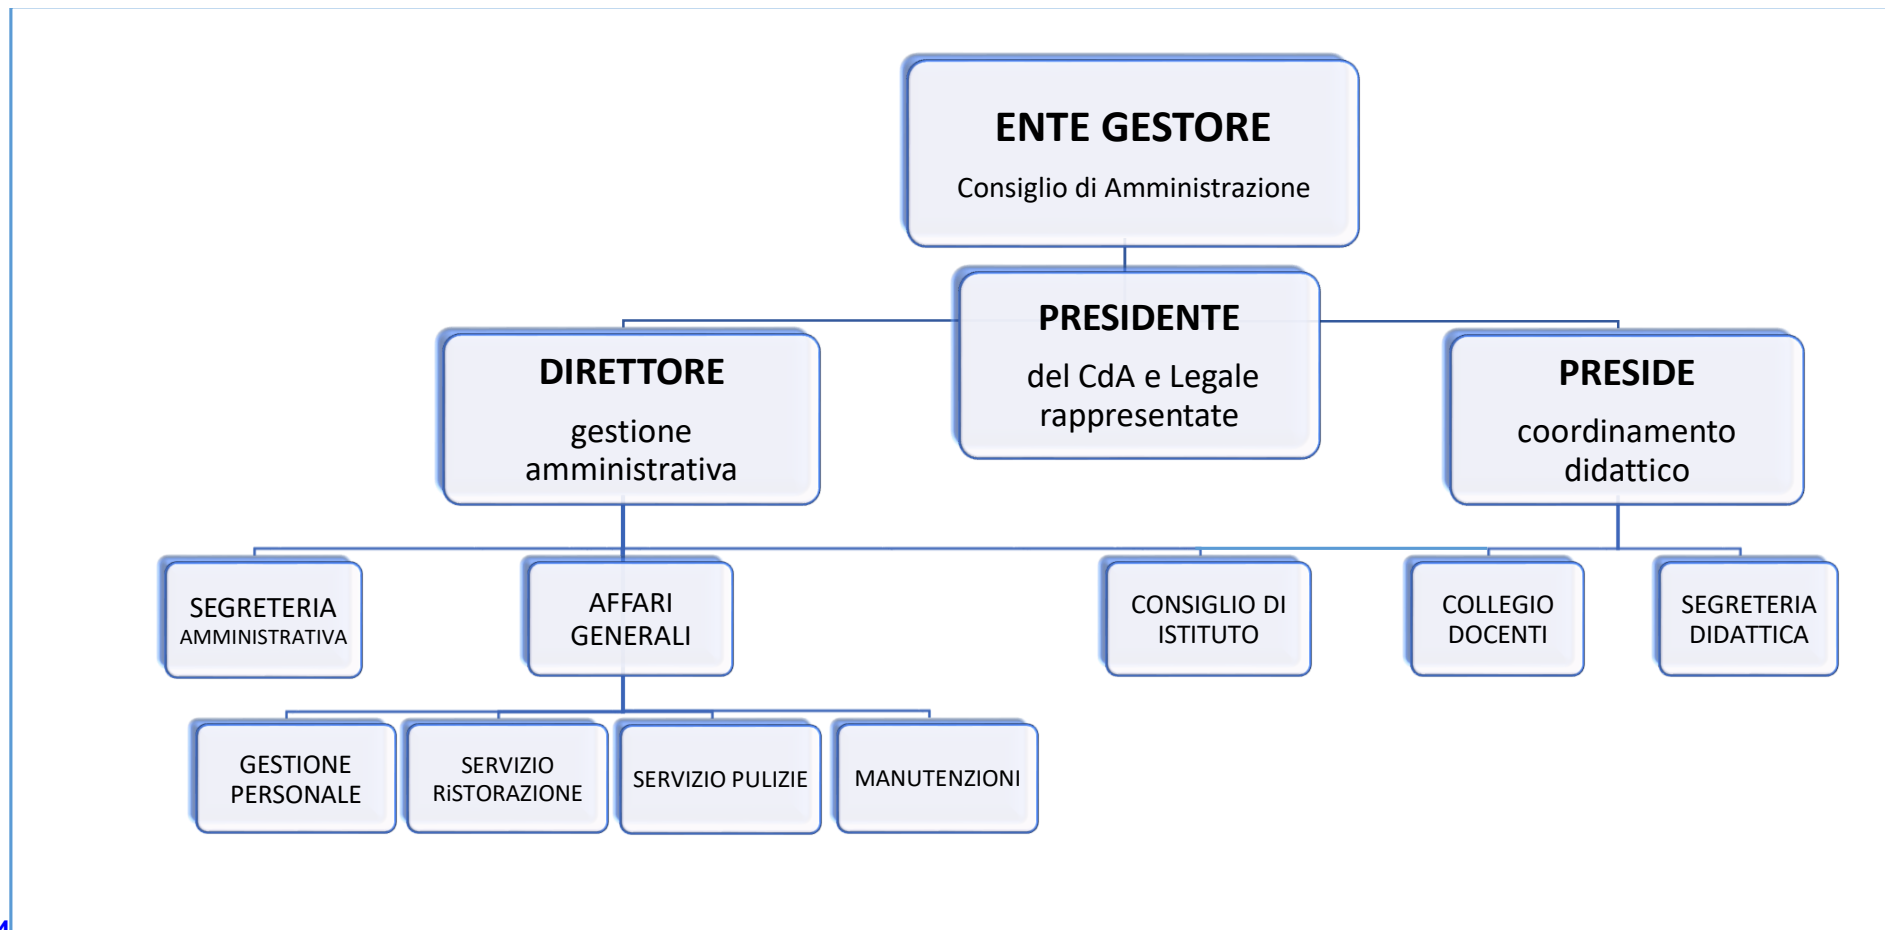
ENTE GESTORE

Consiglio di Amministrazione

PRESIDENTE

del CdA e Legale rappresentate

DIRETTORE

gestione amministrativa

PRESIDE

coordinamento didattico

SEGRETERIA AMMINISTRATIVA

AFFARI GENERALI

CONSIGLIO DI ISTITUTO

COLLEGIO DOCENTI

SEGRETERIA DIDATTICA

GESTIONE PERSONALE

SERVIZIO RiSTORAZIONE

SERVIZIO PULIZIE

MANUTENZIONI